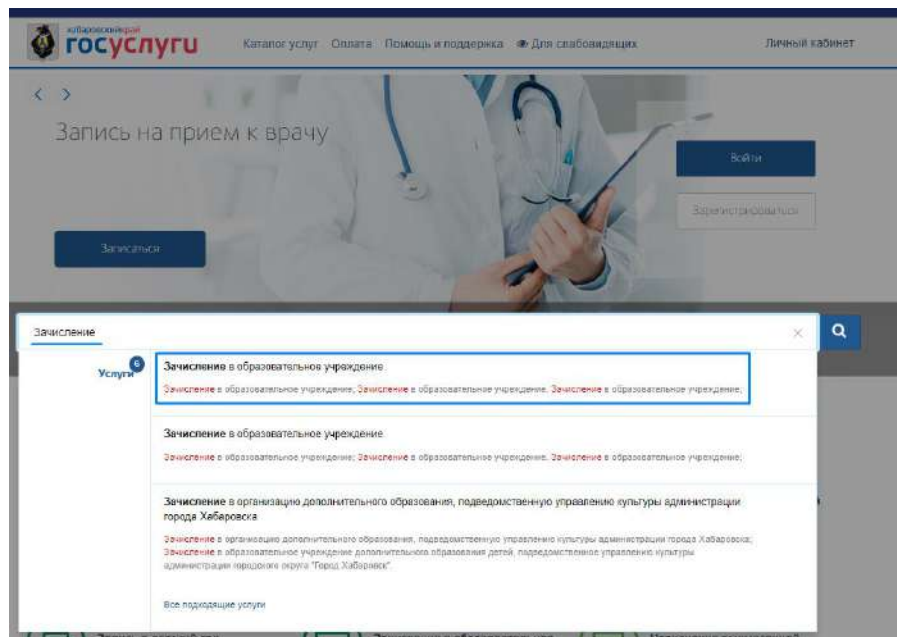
Хабаровский край
ГОСУСЛУГИ

Каталог услуг Оплата Помощь и поддержка Для слабовидящих

Личный кабинет

Запись на прием к врачу

Войти

Зарегистрироваться

Записаться

Зачисление

Услуги 6

Зачисление в образовательное учреждение

Зачисление в образовательное учреждение; Зачисление в образовательное учреждение. Зачисление в образовательное учреждение;

Зачисление в образовательное учреждение

Зачисление в образовательное учреждение; Зачисление в образовательное учреждение. Зачисление в образовательное учреждение;

Зачисление в организацию дополнительного образования, подведомственную управлению культуры администрации города Хабаровска

Зачисление в организацию дополнительного образования, подведомственную управлению культуры администрации города Хабаровска; Зачисление в образовательное учреждение дополнительного образования детей, подведомственное управлению культуры администрации городского округа "Город Хабаровск".

Все подходящие услуги